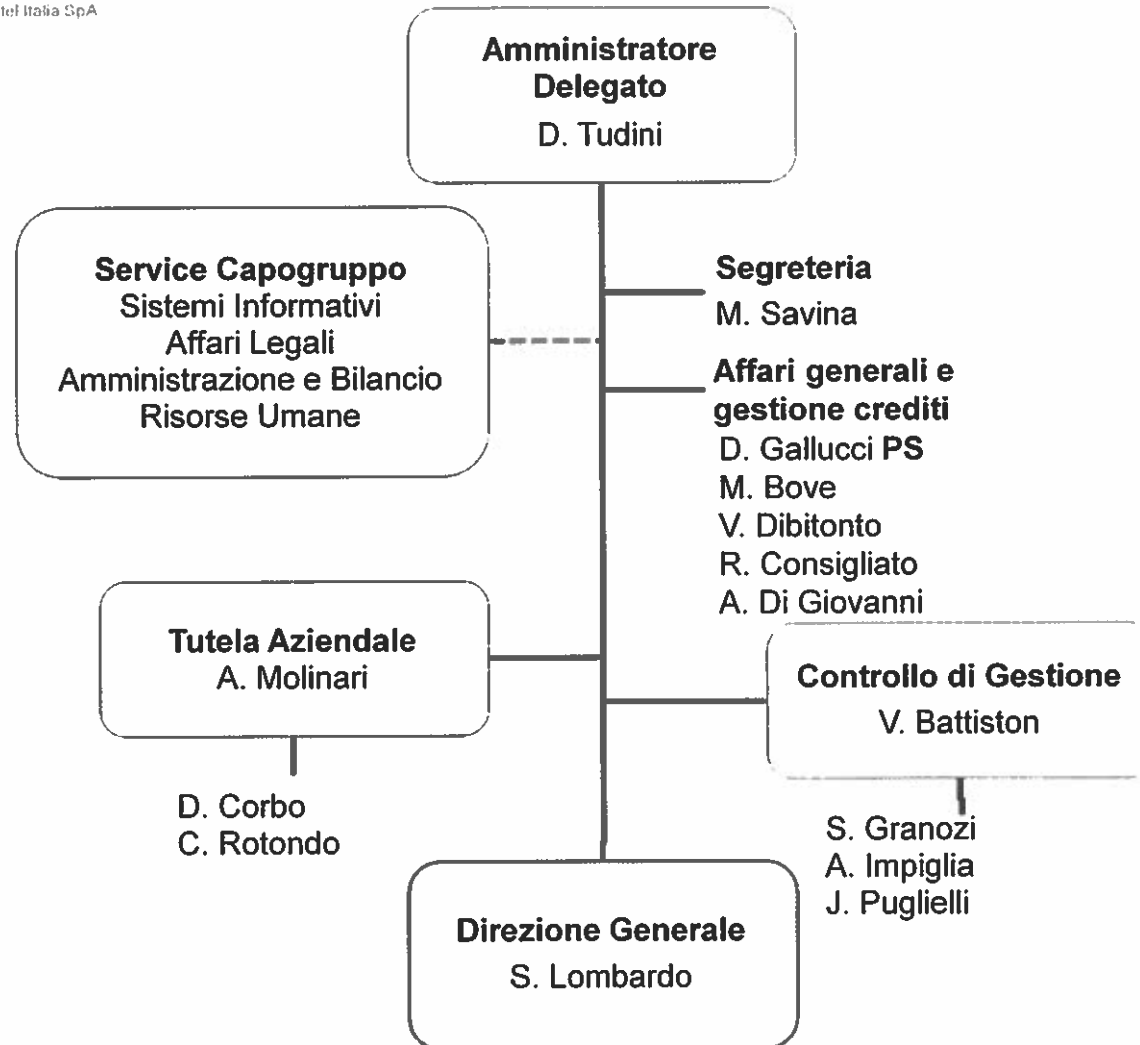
tel Italia SpA

Amministratore Delegato
D. Tudini

Service Capogruppo
Sistemi Informativi
Affari Legali
Amministrazione e Bilancio
Risorse Umane

Segreteria
M. Savina

Affari generali e gestione crediti
D. Gallucci PS
M. Bove
V. Dibitonto
R. Consigliato
A. Di Giovanni

Tutela Aziendale
A. Molinari

D. Corbo
C. Rotondo

Controllo di Gestione
V. Battiston

S. Granozi
A. Impiglia
J. Puglielli

Direzione Generale
S. Lombardo